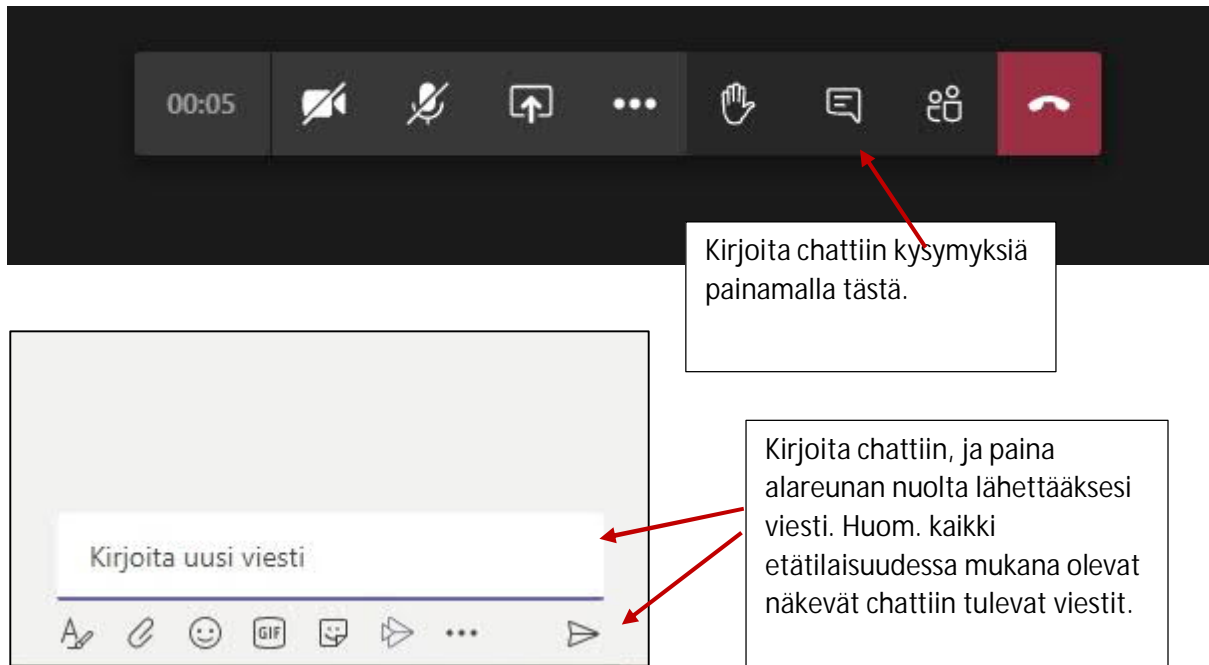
00:05

•••

Kirjoita chattiin kysymyksiä painamalla tästä.

Kirjoita uusi viesti

GIF

•••

Kirjoita chattiin, ja paina alareunan nuolta lähettääksesi viesti. Huom. kaikki etätilaisuudessa mukana olevat näkevät chattiin tulevat viestit.